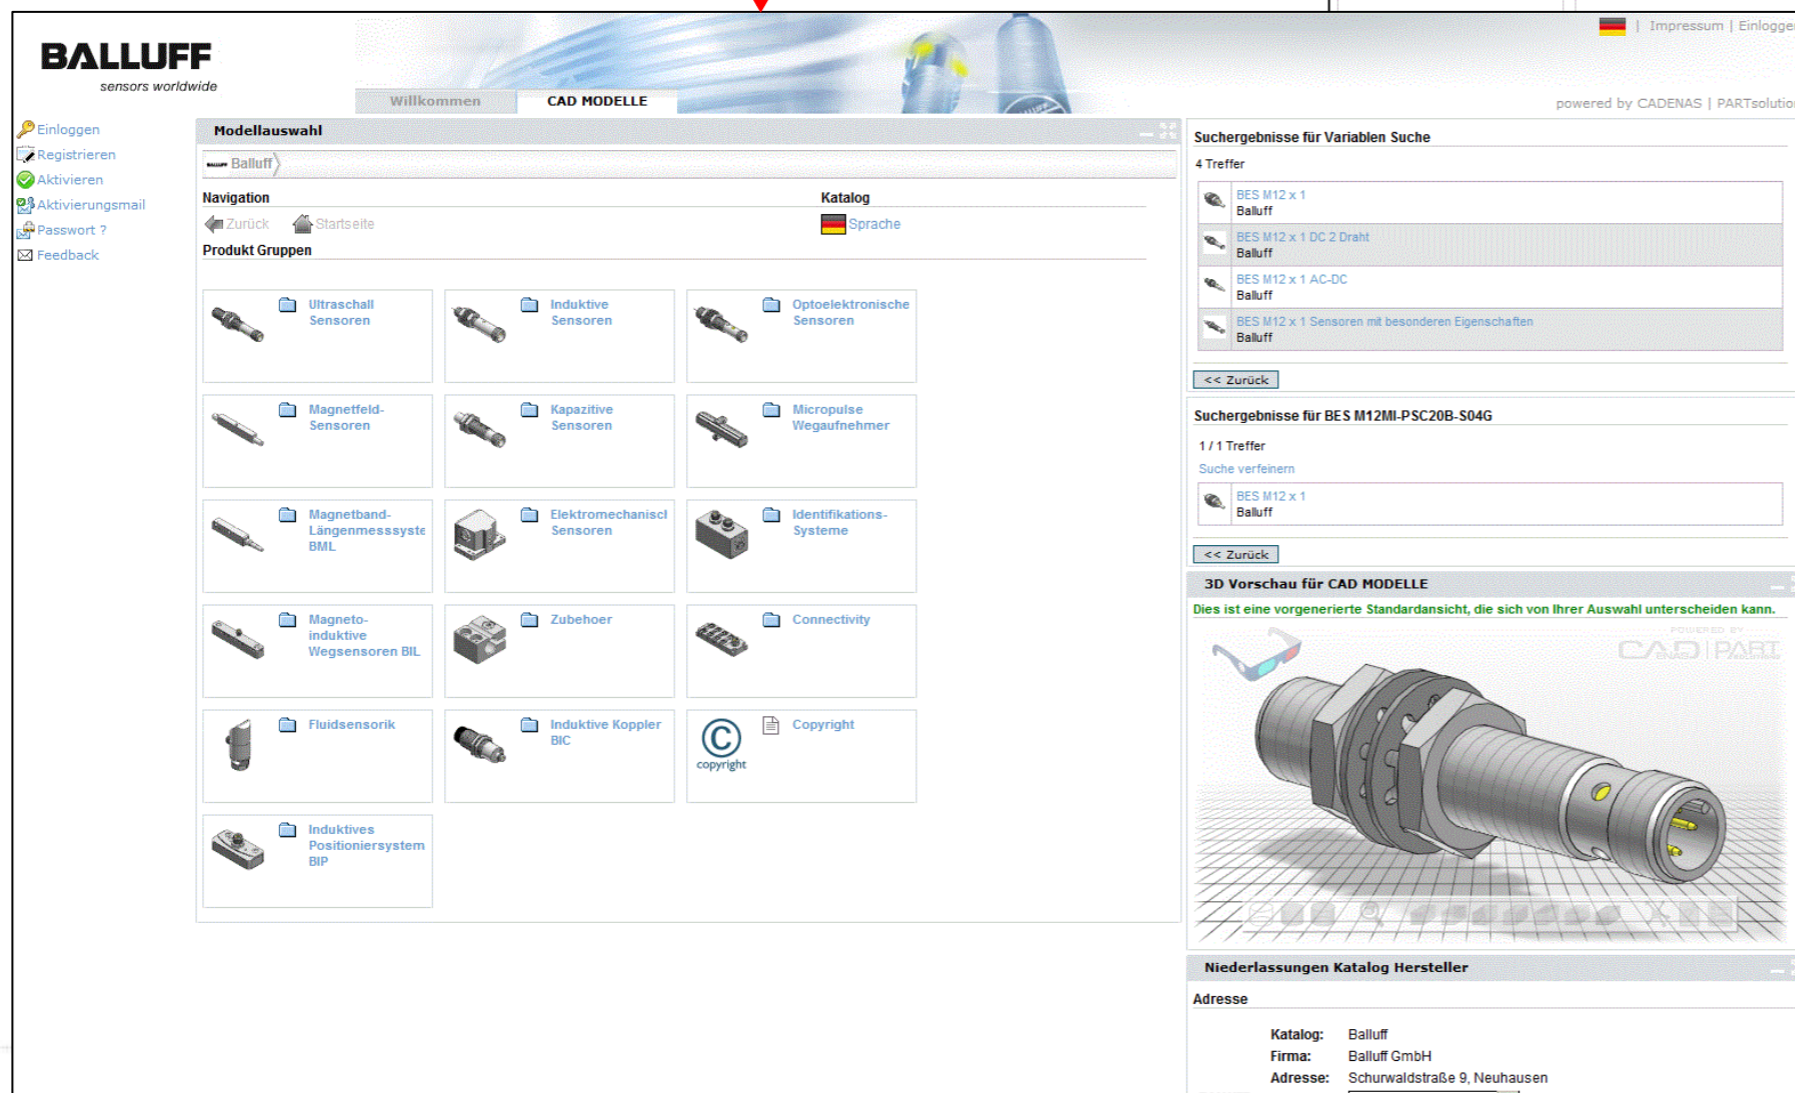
BALLUFF
sensors worldwide

Willkommen | CAD MODELLE

| Impressum | Einlogge

powered by CADENAS | PARTsolutio

Einloggen
Registrieren
Aktivieren
Aktivierungsmail
Passwort ?
Feedback

Modellauswahl

Balluff

Navigation
Zurück
Startseite

Katalog
Sprache

Produkt Gruppen

Ultraschall Sensoren
Induktive Sensoren
Optoelektronische Sensoren
Magnetfeld-Sensoren
Kapazitive Sensoren
Micropulse Wegaufnehmer
Magnetband-Längenmesssyste BML
Elektromechanisc Sensoren
Identifikations-Systeme
Magneto-induktive Wegsensoren BIL
Zubehoer
Connectivity
Fluidsensorik
Induktive Koppler BIC
copyright
Copyright
Induktives Positioniersystem BIP

Suchergebnisse für Variablen Suche
4 Treffer
BES M12 x 1
Balluff
BES M12 x 1 DC 2 Draht
Balluff
BES M12 x 1 AC-DC
Balluff
BES M12 x 1 Sensoren mit besonderen Eigenschaften
Balluff
<< Zurück

Suchergebnisse für BES M12MI-PSC20B-S04G
1 / 1 Treffer
Suche verfeinern
BES M12 x 1
Balluff
<< Zurück

3D Vorschau für CAD MODELLE
Dies ist eine vorgenerierte Standardansicht, die sich von Ihrer Auswahl unterscheiden kann.
POWERED BY
CAD | PART

Niederlassungen Katalog Hersteller
Adresse
Katalog: Balluff
Firma: Balluff GmbH
Adresse: Schurwaldstraße 9, Neuhausen